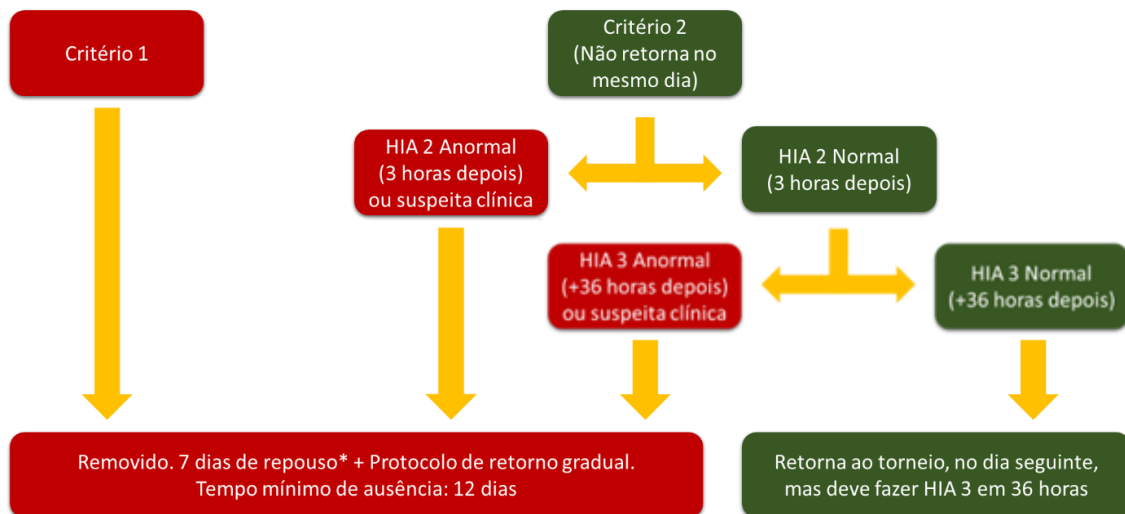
Critério 1

Critério 2
(Não retorna no mesmo dia)

HIA 2 Anormal
(3 horas depois)
ou suspeita clínica

HIA 2 Normal
(3 horas depois)

HIA 3 Anormal
(+36 horas depois)
ou suspeita clínica

HIA 3 Normal
(+36 horas depois)

Removido. 7 dias de repouso* + Protocolo de retorno gradual.
Tempo mínimo de ausência: 12 dias

Retorna ao torneio, no dia seguinte,
mas deve fazer HIA 3 em 36 horas